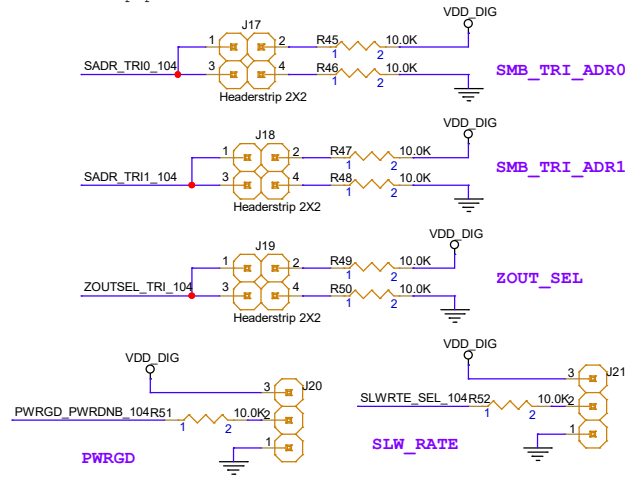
J17
VDD_DIG
1 2 R45 10.0K
1 2
SADR_TRI0_104
3 4 R46 10.0K
1 2
SMB_TRI_ADR0
Headerstrip 2X2

J18
VDD_DIG
1 2 R47 10.0K
1 2
SADR_TRI1_104
3 4 R48 10.0K
1 2
SMB_TRI_ADR1
Headerstrip 2X2

J19
VDD_DIG
1 2 R49 10.0K
1 2
ZOUTSEL_TRI_104
3 4 R50 10.0K
1 2
ZOUT_SEL
Headerstrip 2X2

VDD_DIG
3 J20
PWRGD_PWRDNB_104 R51 10.0K 2
1 2
1
PWRGD

VDD_DIG
3 J21
SLWRTE_SEL_104 R52 10.0K 2
1 2
1
SLW_RATE